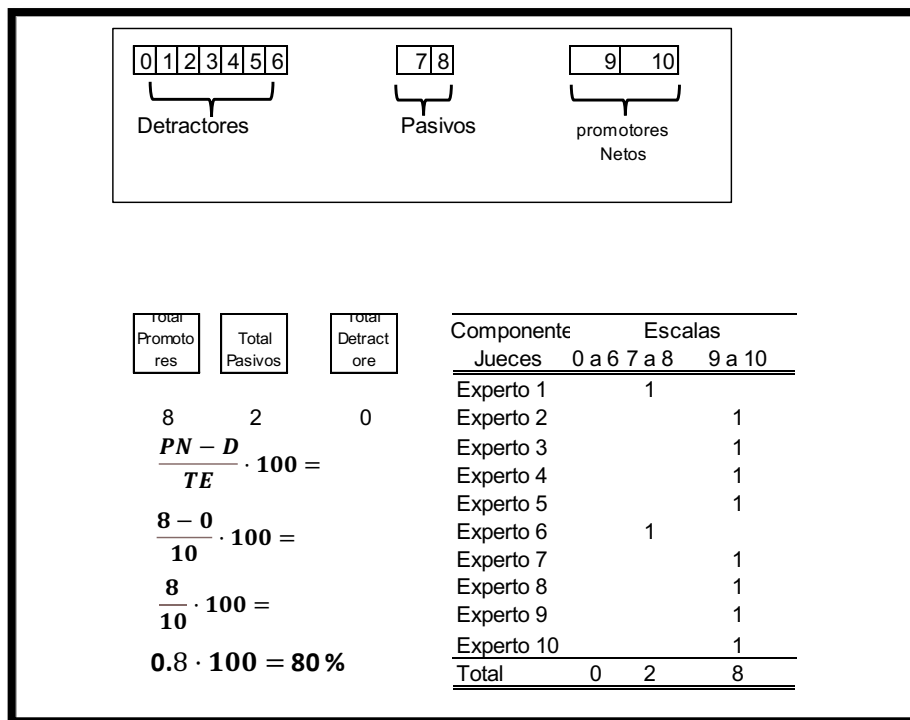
0 1 2 3 4 5 6

Detractores

7 8

Pasivos

9 10

promotores Netos

Total Promotores

Total Pasivos

Total Detractore

8 2 0

$\frac{PN - D}{TE} \cdot 100 =$

$\frac{8 - 0}{10} \cdot 100 =$

$\frac{8}{10} \cdot 100 =$

$0.8 \cdot 100 = 80\%$

| Componente Jueces | Escalas 0 a 6 | 7 a 8 | 9 a 10 |
|---|---|---|---|
| Experto 1 | | 1 | |
| Experto 2 | | | 1 |
| Experto 3 | | | 1 |
| Experto 4 | | | 1 |
| Experto 5 | | | 1 |
| Experto 6 | | 1 | |
| Experto 7 | | | 1 |
| Experto 8 | | | 1 |
| Experto 9 | | | 1 |
| Experto 10 | | | 1 |
| Total | 0 | 2 | 8 |